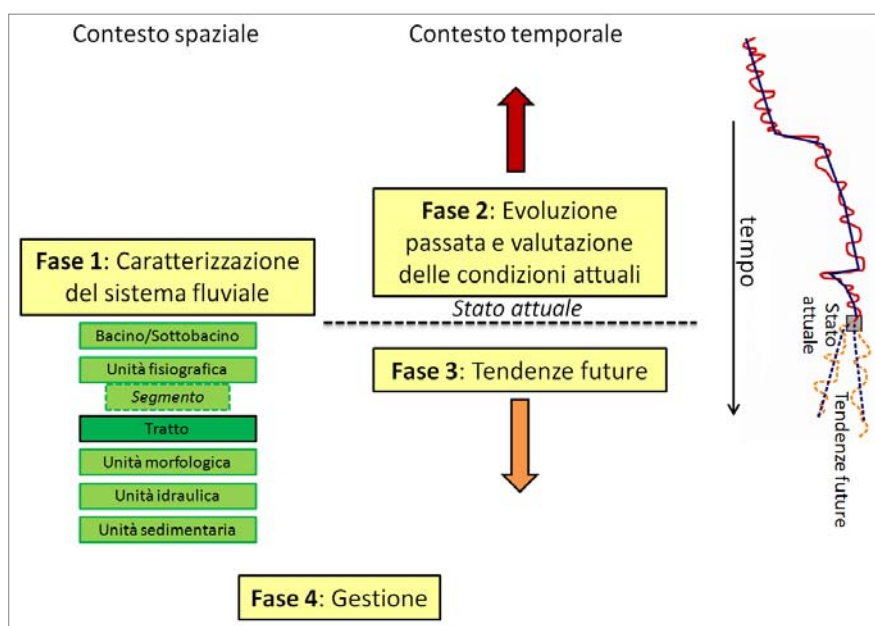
Contesto spaziale

Contesto temporale

Fase 1: Caratterizzazione del sistema fluviale

Bacino/Sottobacino

Unità fisiografica

Segmento

Tratto

Unità morfologica

Unità idraulica

Unità sedimentaria

Fase 2: Evoluzione passata e valutazione delle condizioni attuali

Stato attuale

Fase 3: Tendenze future

tempo

Stato attuale

Tendenze future

Fase 4: Gestione